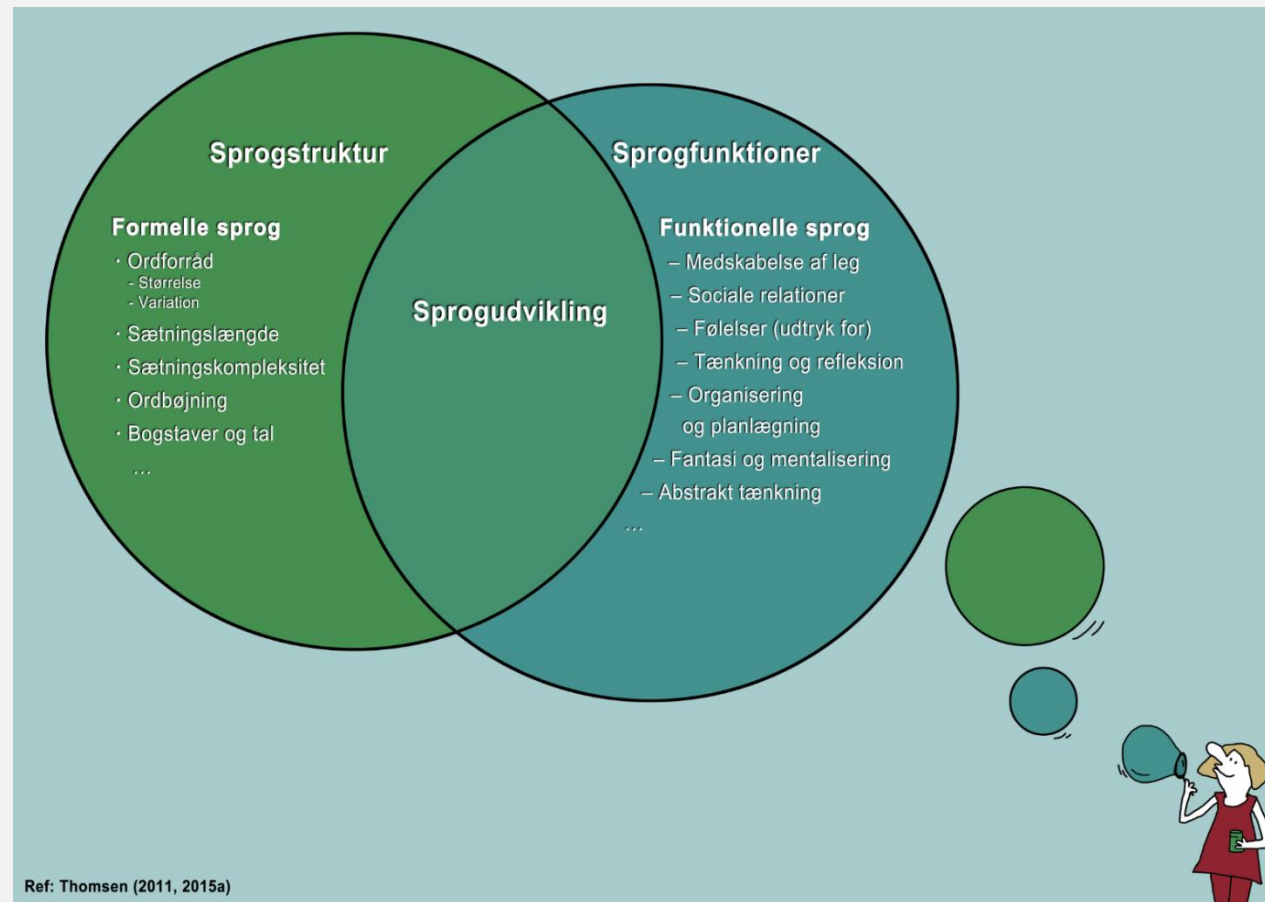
Sprogstruktur

Formelle sprog
· Ordforråd
- Størrelse
- Variation
· Sætningslængde
· Sætningskompleksitet
· Ordbøjning
· Bogstaver og tal
...

Sprogudvikling

Sprogfunktioner

Funktionelle sprog
– Medskabelse af leg
– Sociale relationer
– Følelser (udtryk for)
– Tænkning og refleksion
– Organisering og planlægning
– Fantasi og mentalisering
– Abstrakt tænkning
...

Ref: Thomsen (2011, 2015a)